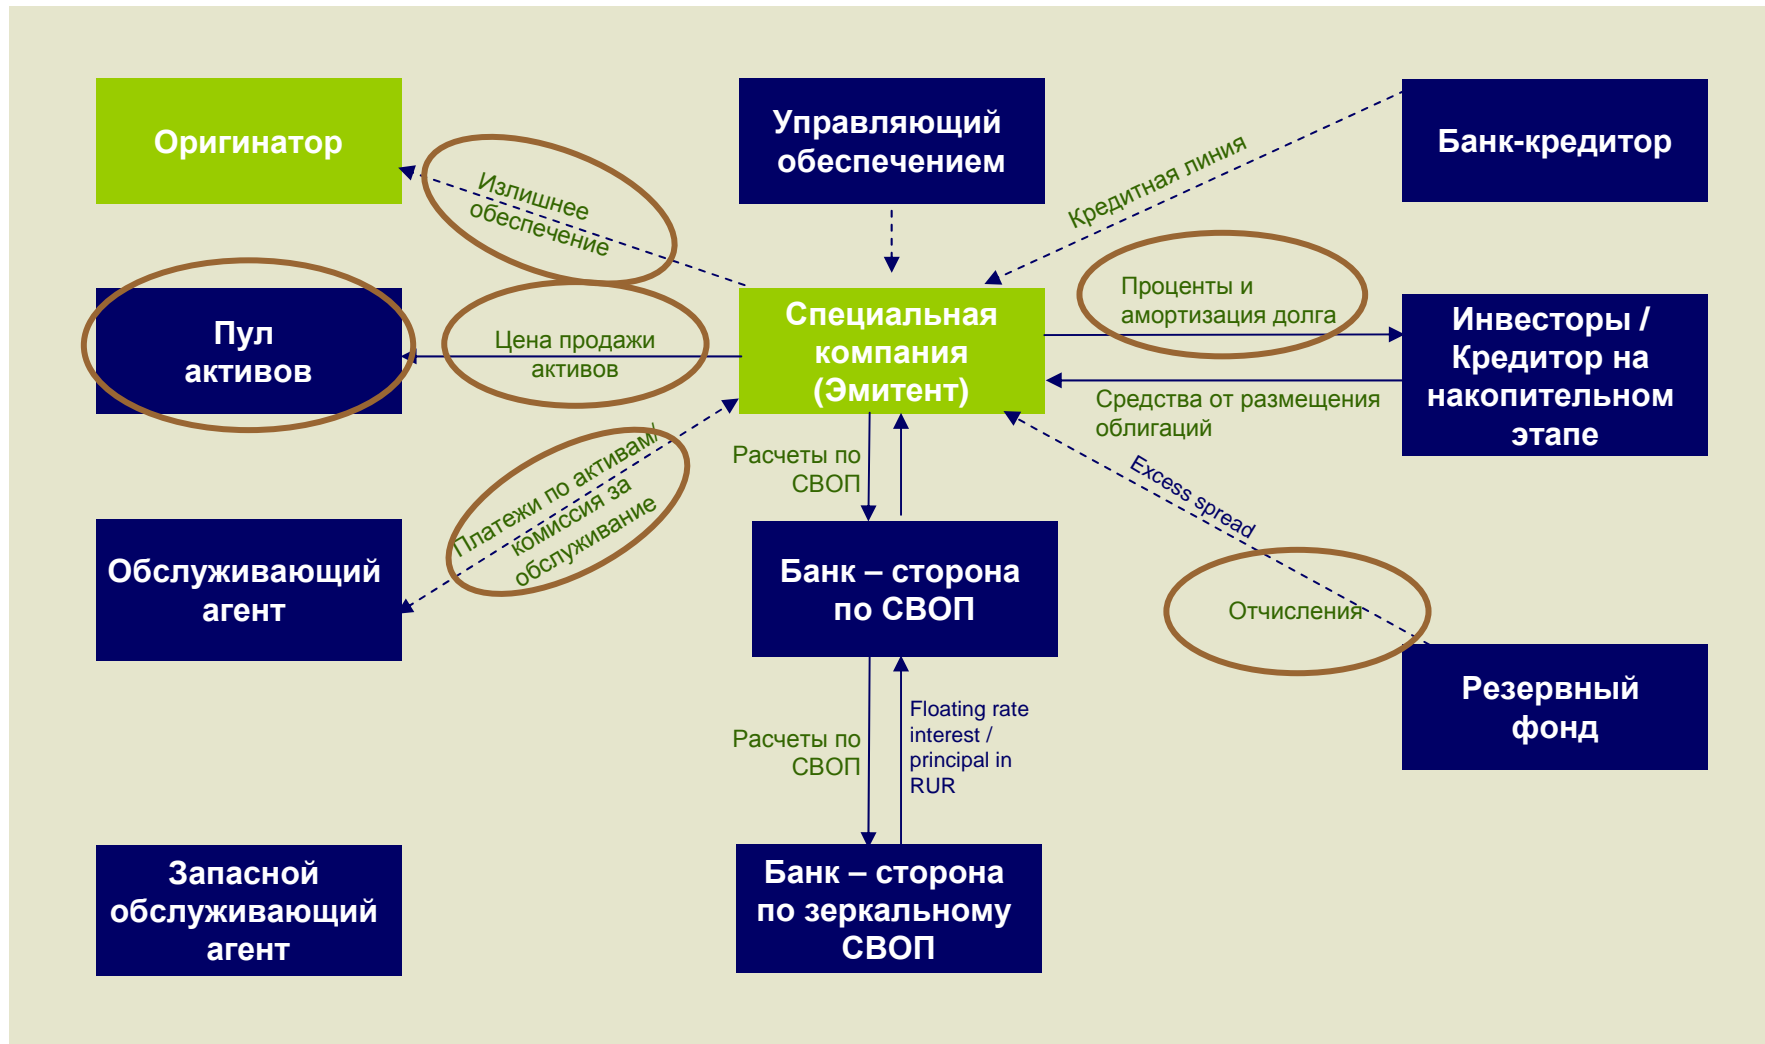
Оригинатор

Управляющий обеспечением

Банк-кредитор

Излишнее обеспечение

Кредитная линия

Пул активов

Цена продажи активов

Специальная компания (Эмитент)

Проценты и амортизация долга

Инвесторы / Кредитор на накопительном этапе

Средства от размещения облигаций

Платежи по активам/ комиссия за обслуживание

Расчеты по СВОП

Excess spread

Обслуживающий агент

Банк – сторона по СВОП

Отчисления

Резервный фонд

Расчеты по СВОП

Floating rate interest / principal in RUR

Запасной обслуживающий агент

Банк – сторона по зеркальному СВОП